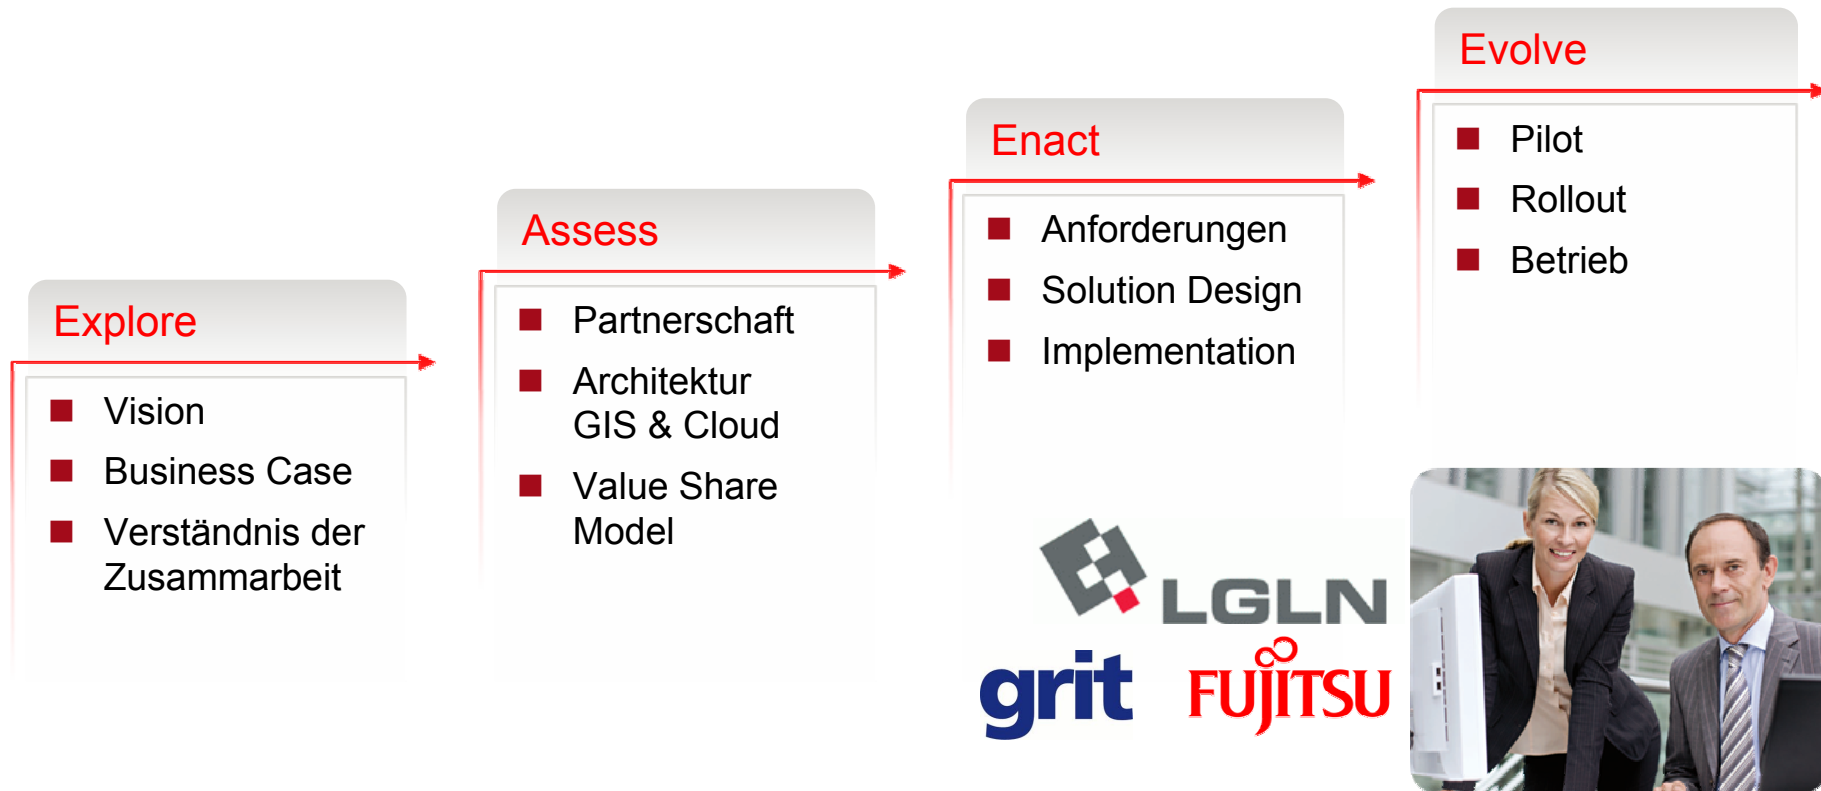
Explore

Vision

Business Case

Verständnis der Zusammarbeit

Assess

Partnerschaft

Architektur GIS & Cloud

Value Share Model

Enact

Anforderungen

Solution Design

Implementation

Evolve

Pilot

Rollout

Betrieb

LGLN

grit

FUJITSU